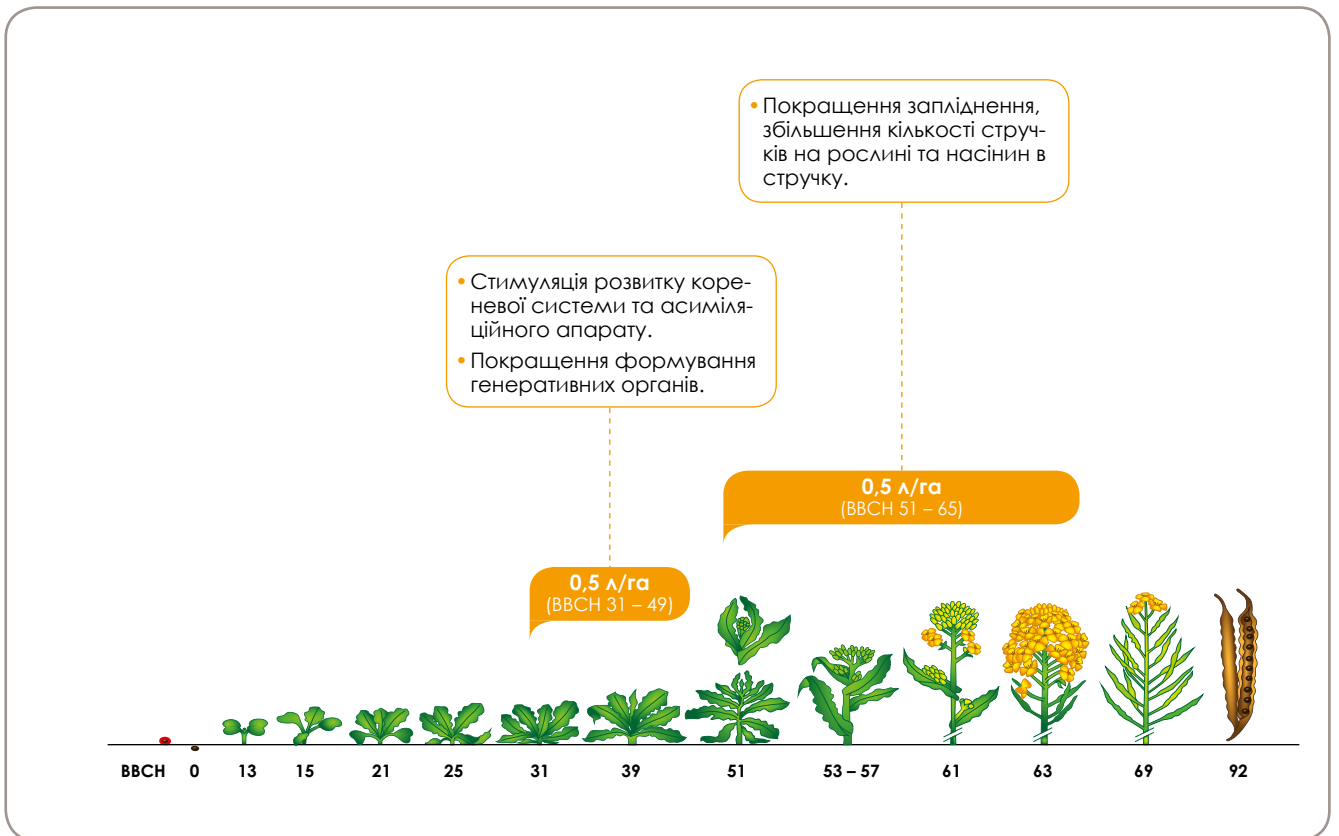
• Покращення запліднення, збільшення кількості стручків на рослині та насінин в стручку.

• Стимуляція розвитку кореневої системи та асиміляційного апарату.
• Покращення формування генеративних органів.

0,5 л/га
(BBCH 51 – 65)

0,5 л/га
(BBCH 31 – 49)

BBCH 0 13 15 21 25 31 39 51 53 – 57 61 63 69 92